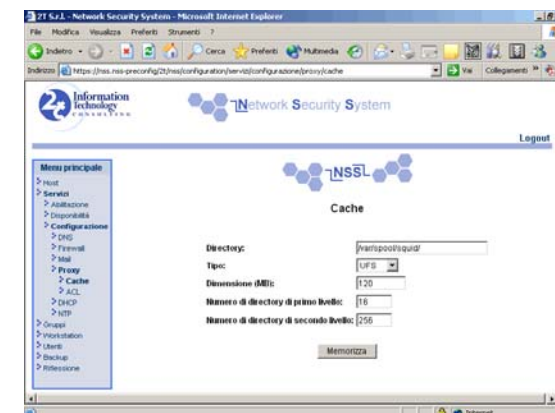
2T S.r.l. - Network Security System - Microsoft Internet Explorer

File Modifica Visualizza Preferiti Strumenti ?

Indietro Cerca Preferiti Multimedia

Indirizzo https://nss.nss-preconfig/2t/nss/configuration/servizi/configurazione/proxy/cache Vai Collegamenti

2t Information Technology CONSULTING

Network Security System

Logout

Menu principale
Host
Servizi
Abilitazione
Disponibilità
Configurazione
DNS
Firewall
Mail
Proxy
Cache
ACL
DHCP
NTP
Gruppi
Workstation
Utenti
Backup
Riflessione

NSS

Cache

| | |
|---|---|
| Directory: | /var/spool/squid/ |
| Tipo: | UFS |
| Dimensione (MB): | 120 |
| Numero di directory di primo livello: | 16 |
| Numero di directory di secondo livello: | 256 |

Memorizza

Internet